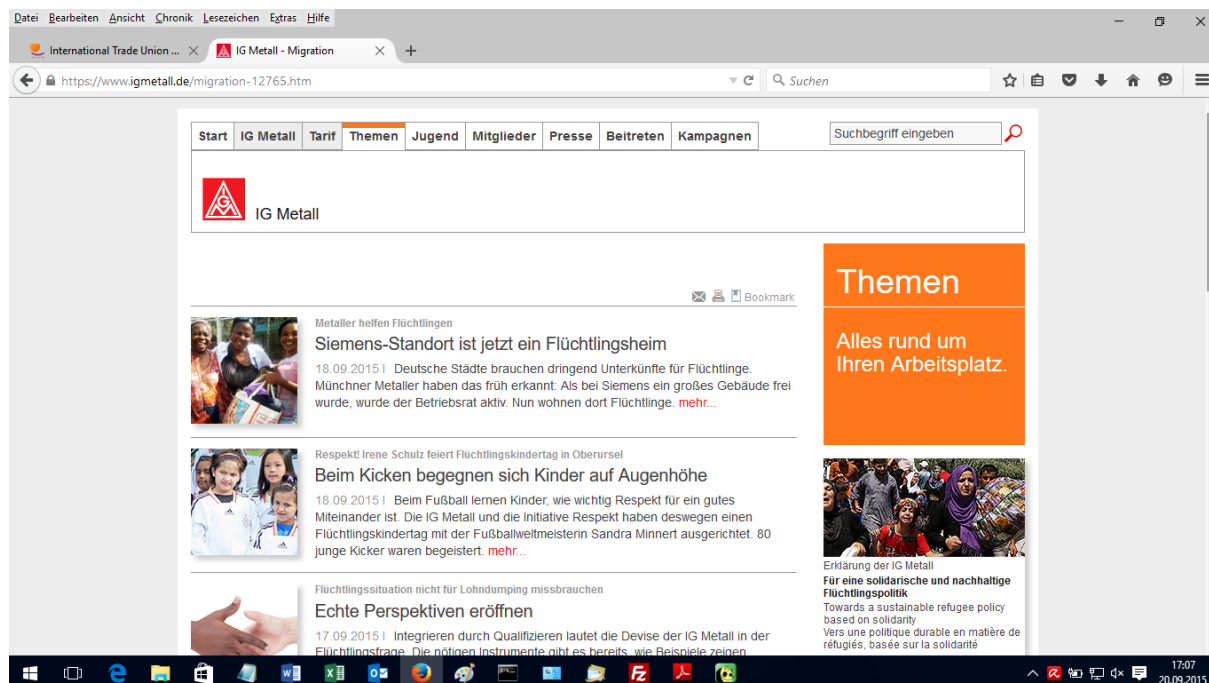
Datei Bearbeiten Ansicht Chronik Lesezeichen Extras Hilfe

International Trade Union ... ×
IG Metall - Migration ×
+

https://www.igmetall.de/migration-12765.htm
Suchen

Start | IG Metall | Tarif | Themen | Jugend | Mitglieder | Presse | Beitreten | Kampagnen

Suchbegriff eingeben

IG Metall

Bookmark

Metaller helfen Flüchtlingen

Siemens-Standort ist jetzt ein Flüchtlingsheim

18.09.2015 | Deutsche Städte brauchen dringend Unterkünfte für Flüchtlinge. Münchner Metaller haben das früh erkannt: Als bei Siemens ein großes Gebäude frei wurde, wurde der Betriebsrat aktiv. Nun wohnen dort Flüchtlinge. mehr...

Respekt! Irene Schulz feiert Flüchtlingskindertag in Oberursel

Beim Kicken begegnen sich Kinder auf Augenhöhe

18.09.2015 | Beim Fußball lernen Kinder, wie wichtig Respekt für ein gutes Miteinander ist. Die IG Metall und die Initiative Respekt haben deswegen einen Flüchtlingskindertag mit der Fußballweltmeisterin Sandra Minnert ausgerichtet. 80 junge Kicker waren begeistert. mehr...

Flüchtlingssituation nicht für Lohndumping missbrauchen

Echte Perspektiven eröffnen

17.09.2015 | Integrieren durch Qualifizieren lautet die Devise der IG Metall in der Flüchtlingsfrage. Die nötigen Instrumente gibt es bereits, wie Beispiele zeigen

Themen

Alles rund um Ihren Arbeitsplatz.

Erklärung der IG Metall

Für eine solidarische und nachhaltige Flüchtlingspolitik

Towards a sustainable refugee policy based on solidarity

Vers une politique durable en matière de réfugiés, basée sur la solidarité

17:07
20.09.2015